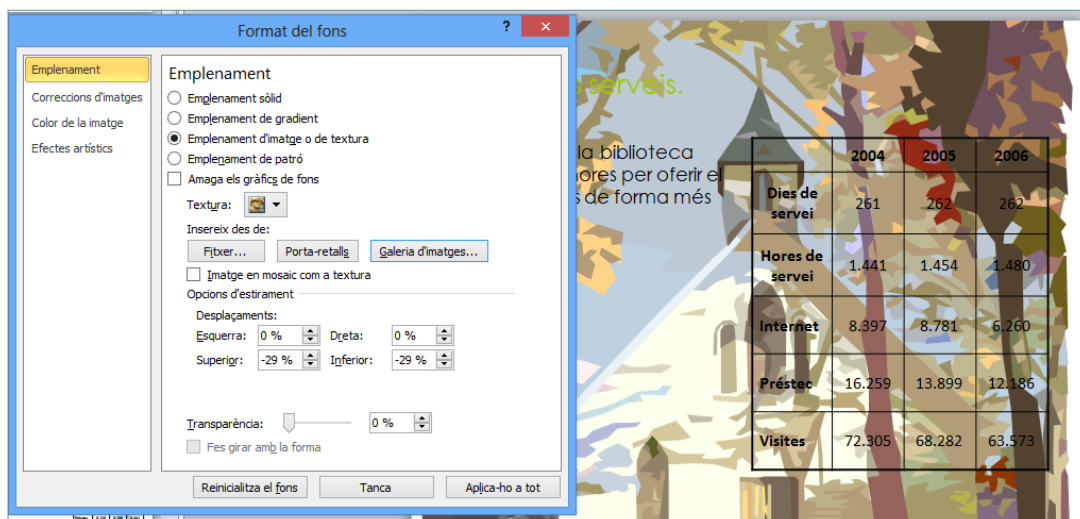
Format del fons

?

Emplenament
Correccions d'imatges
Color de la imatge
Efectes artístics

Emplenament
Emplenament sòlid
Emplenament de gradient
Emplenament d'imatge o de textura
Emplenament de patró
Amaga els gràfics de fons
Textura:
Insereix des de:
Fitxer...
Porta-retalls
Galeria d'imatges...
Imatge en mosaic com a textura
Opcions d'estirament
Desplaçaments:
Esquerra: 0 %
Dreta: 0 %
Superior: -29 %
Inferior: -29 %
Transparència: 0 %
Fes girar amb la forma

Reinicialitza el fons
Tanca
Aplica-ho a tot

s serveis.

la biblioteca
hores per oferir el
s de forma més

| | 2004 | 2005 | 2006 |
|---|---|---|---|
| Dies de servei | 261 | 262 | 262 |
| Hores de servei | 1.441 | 1.454 | 1.480 |
| Internet | 8.397 | 8.781 | 6.260 |
| Préstec | 16.259 | 13.899 | 12.186 |
| Visites | 72.305 | 68.282 | 63.573 |